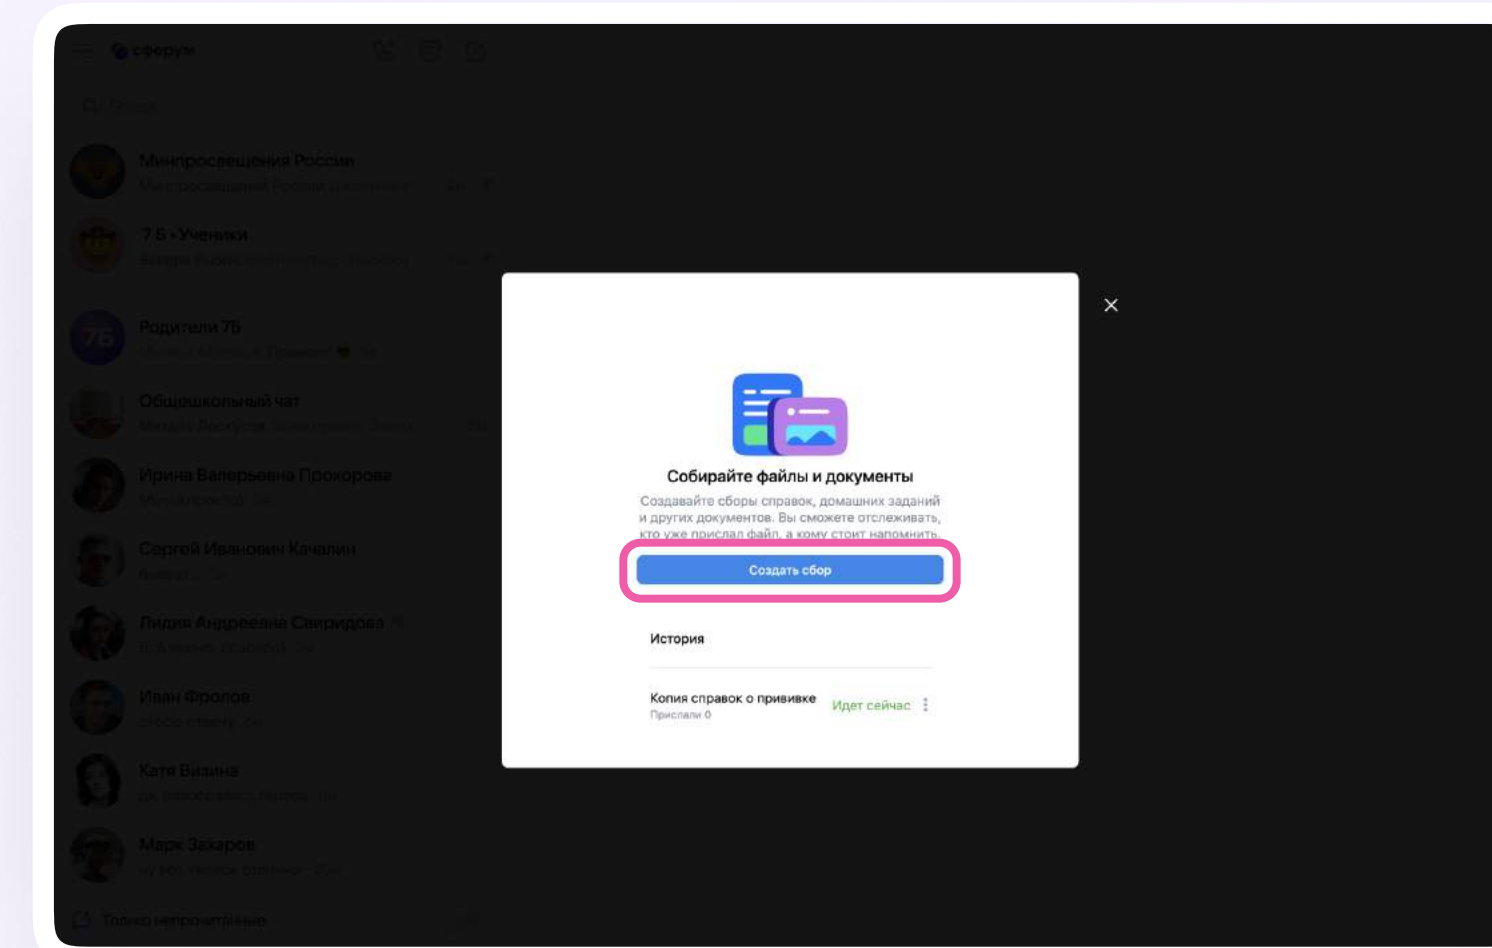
сферум

Поиск

Минпросвещения России
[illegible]

7Б • Ученики
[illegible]

Родители 7Б
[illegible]

Общешкольный чат
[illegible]

Ирина Валерьевна Прокорова
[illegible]

Сергей Иванович Качалин
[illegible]

Лидия Андреевна Свиридова
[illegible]

Иван Фролов
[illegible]

Катя Визина
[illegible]

Марк Захаров
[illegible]

Только непрочитанные

Собирайте файлы и документы

Создавайте сборы справок, домашних заданий и других документов. Вы сможете отслеживать, кто уже прислал файл, а кому стоит напомнить.

Создать сбор

История

Копия справок о прививке
Прислали 0
Идет сейчас